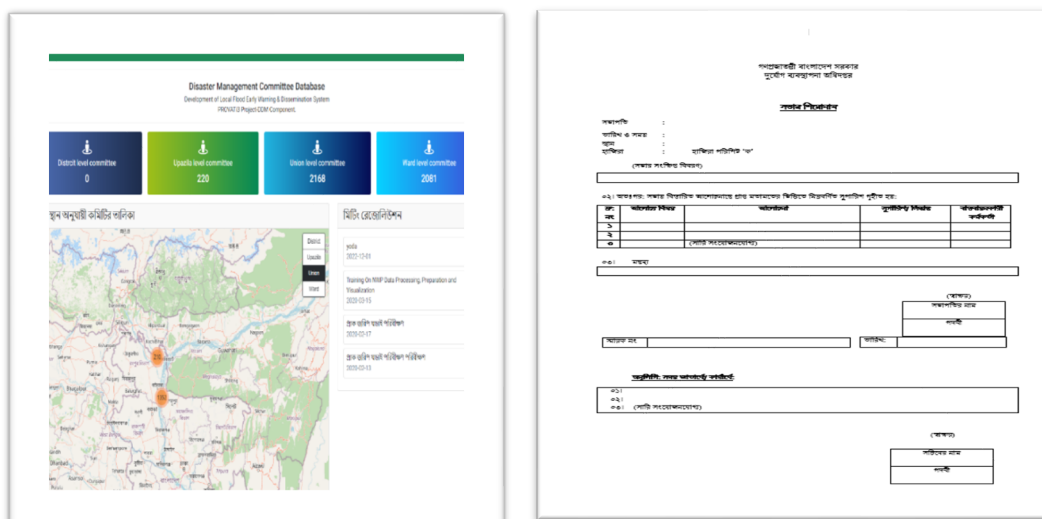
Disaster Management Committee Database
Development of Local Flood Early Warning & Dissemination System
PROVATi3 Project CDM Component.

District level committee
0

Upazila level committee
220

Union level committee
2168

Ward level committee
2081

স্থান অনুযায়ী কমিটির তালিকা

District
Upazila
Union
Ward

মিটিং রেজোলিউশন

yada
2022-12-01

Training On NWP Data Processing, Preparation and Visualization
2020-03-15

প্রাক প্রস্তুতি মহড়া পরিকল্পনা
2020-02-17

প্রাক প্রস্তুতি মহড়া পরিকল্পনা
2020-01-13

গণপ্রজাতন্ত্রী বাংলাদেশ সরকার
দুর্যোগ ব্যবস্থাপনা অধিদপ্তর

সভার সিদ্ধান্ত

সভাপতি :
তারিখ ও সময় :
স্থান :
হাজিরা : হাজিরা পরিশিষ্ট 'ক'

(সভার সংক্ষিপ্ত বিবরণ)

০১। অতঃপর, সভার বিস্তারিত আলোচনান্তে প্রাপ্ত মতামতের ভিত্তিতে নিম্নবর্ণিত সুপারিশ গৃহীত হয়:

| ক্র. নং | আলোচ্য বিষয় | আলোচনা | সুপারিশ/ সিদ্ধান্ত | বাস্তবায়নকারী কর্তৃপক্ষ |
|---|---|---|---|---|
| ১ | | | | |
| ২ | | | | |
| ৩ | | (সারি সংযোজনযোগ্য) | | |

০৩। মন্তব্য

(স্বাক্ষর)
সভাপতির নাম
পদবী

স্মারক নং: | তারিখ:

অনুলিপি: সদয় অবগতি/ কার্যার্থে:
০১।
০২।
০৩। (সারি সংযোজনযোগ্য)

(স্বাক্ষর)
সচিবের নাম
পদবী